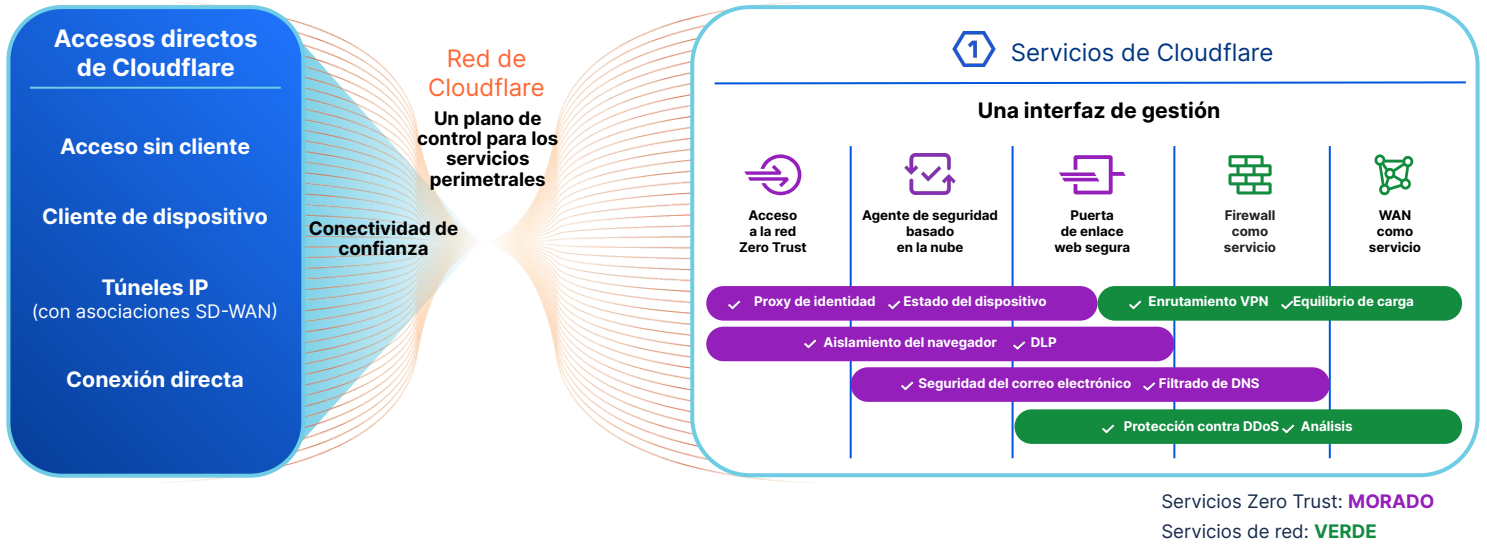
Accesos directos de Cloudflare

Acceso sin cliente

Cliente de dispositivo

Túneles IP
(con asociaciones SD-WAN)

Conexión directa

Conectividad de confianza

Red de Cloudflare

Un plano de control para los servicios perimetrales

1 Servicios de Cloudflare

Una interfaz de gestión

Acceso a la red Zero Trust

Agente de seguridad basado en la nube

Puerta de enlace web segura

Firewall como servicio

WAN como servicio

✓ Proxy de identidad ✓ Estado del dispositivo

✓ Enrutamiento VPN ✓ Equilibrio de carga

✓ Aislamiento del navegador ✓ DLP

✓ Seguridad del correo electrónico ✓ Filtrado de DNS

✓ Protección contra DDoS ✓ Análisis

Servicios Zero Trust: MORADO
Servicios de red: VERDE